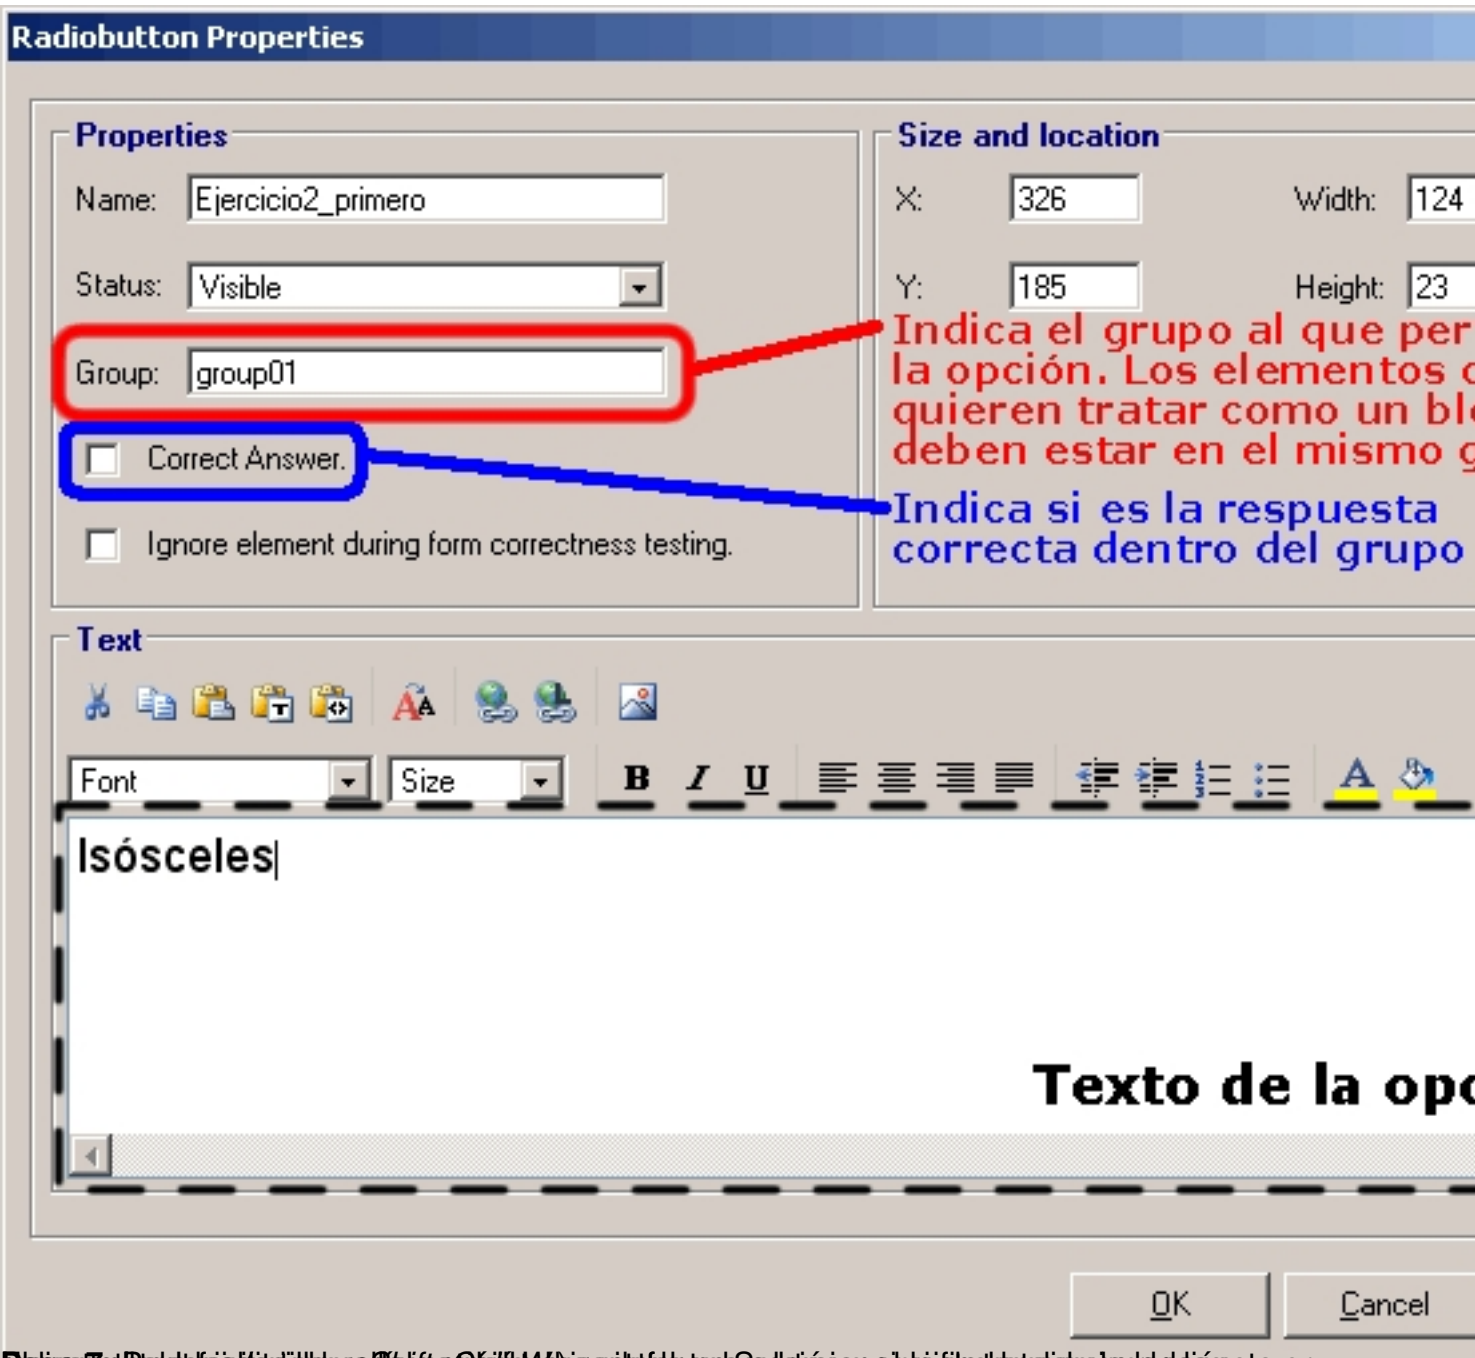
Radiobutton Properties

Properties

Name: Ejercicio2_primero

Status: Visible

Group: group01

Correct Answer.

Ignore element during form correctness testing.

Size and location

X: 326

Width: 124

Y: 185

Height: 23

Indica el grupo al que per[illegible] la opción. Los elementos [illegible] quieren tratar como un bl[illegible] deben estar en el mismo g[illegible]

Indica si es la respuesta correcta dentro del grupo

Text

Font

Size

B I U

A

Isósceles

Texto de la opc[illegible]

OK

Cancel

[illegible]